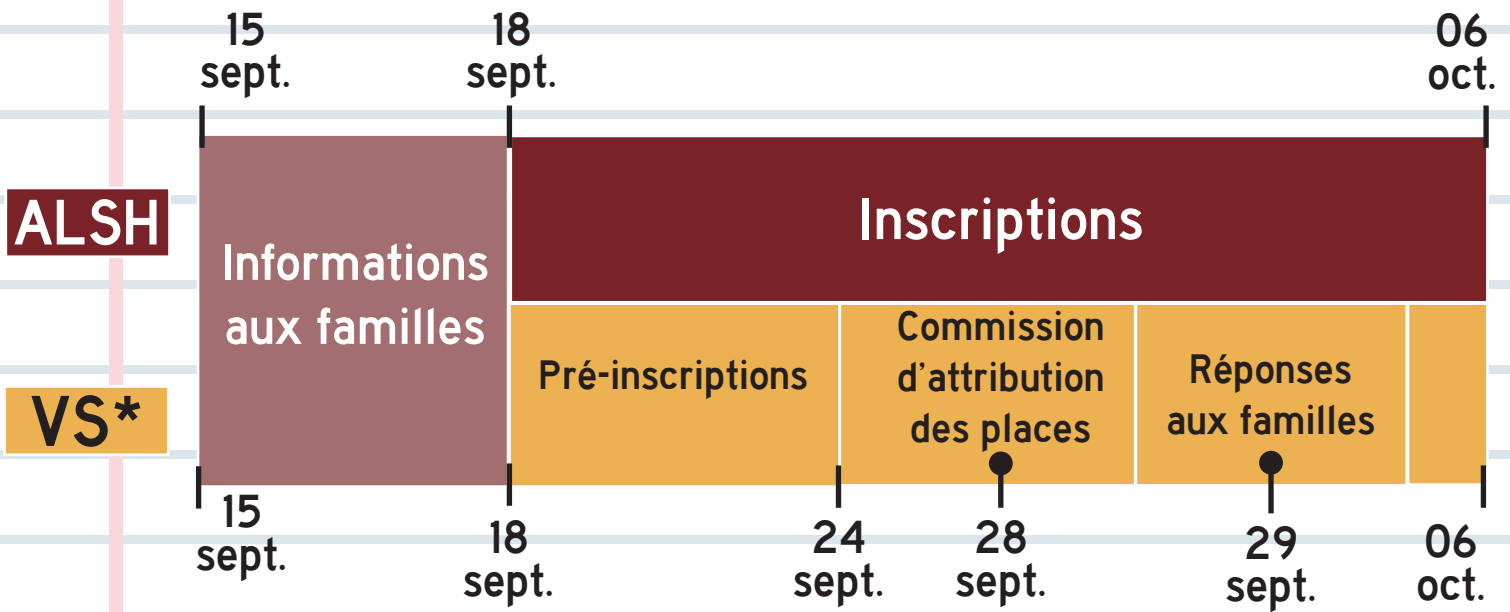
15 sept.

18 sept.

06 oct.

ALSH

VS*

Informations aux familles

Inscriptions

Pré-inscriptions

Commission d'attribution des places

Réponses aux familles

15 sept.

18 sept.

24 sept.

28 sept.

29 sept.

06 oct.